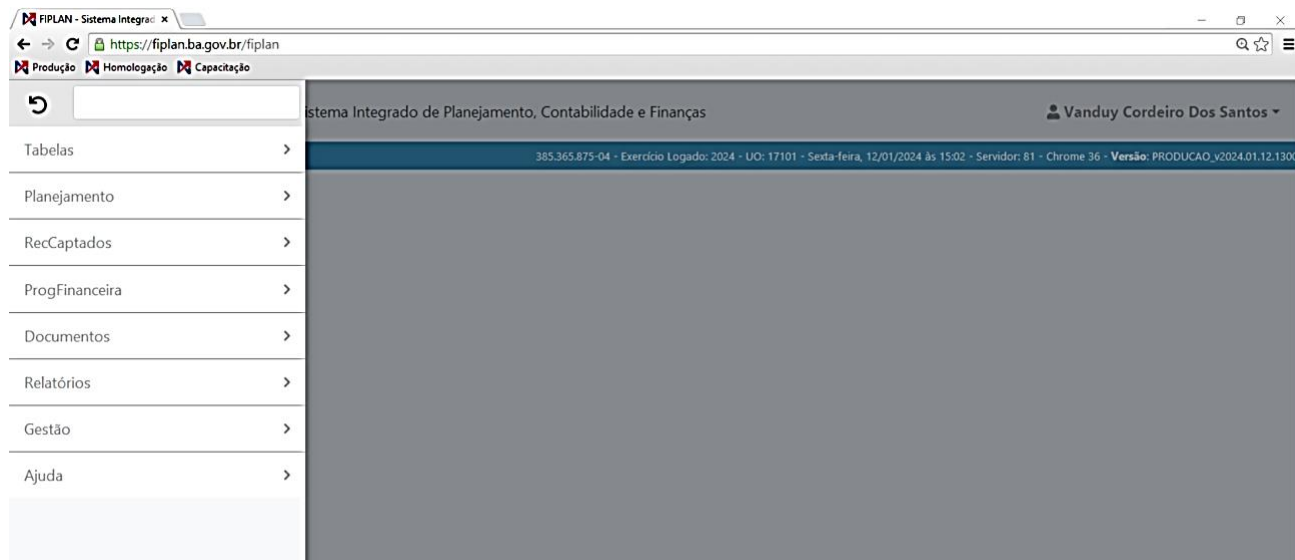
FIPLAN - Sistema Integrad ×

https://fiplan.ba.gov.br/fiplan

Produção Homologação Capacitação

istema Integrado de Planejamento, Contabilidade e Finanças

Vanduy Cordeiro Dos Santos

385.365.875-04 - Exercício Logado: 2024 - UO: 17101 - Sexta-feira, 12/01/2024 às 15:02 - Servidor: 81 - Chrome 36 - Versão: PRODUCAO_v2024.01.12.130

Tabelas

Planejamento

RecCaptados

ProgFinanceira

Documentos

Relatórios

Gestão

Ajuda